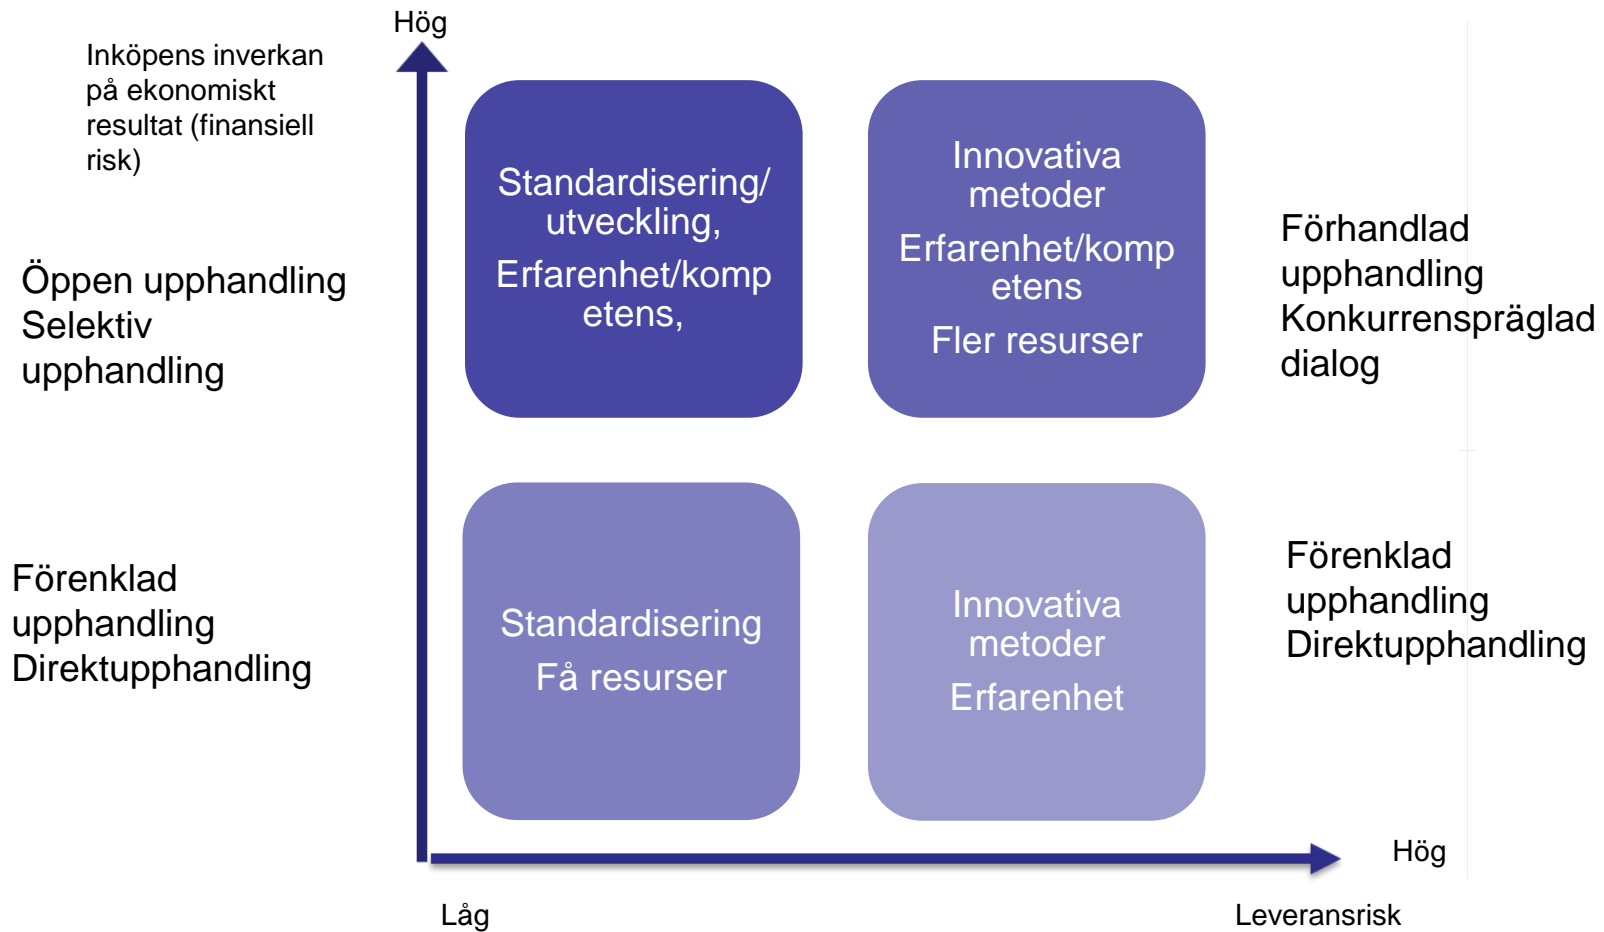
Hög

Inköpens inverkan på ekonomiskt resultat (finansiell risk)

Öppen upphandling
Selektiv upphandling

Standardisering/ utveckling,
Erfarenhet/kompetens,

Innovativa metoder
Erfarenhet/kompetens
Fler resurser

Förhandlad upphandling
Konkurrenspräglad dialog

Förenklad upphandling
Direktupphandling

Standardisering
Få resurser

Innovativa metoder
Erfarenhet

Förenklad upphandling
Direktupphandling

Hög

Låg

Leveransrisk